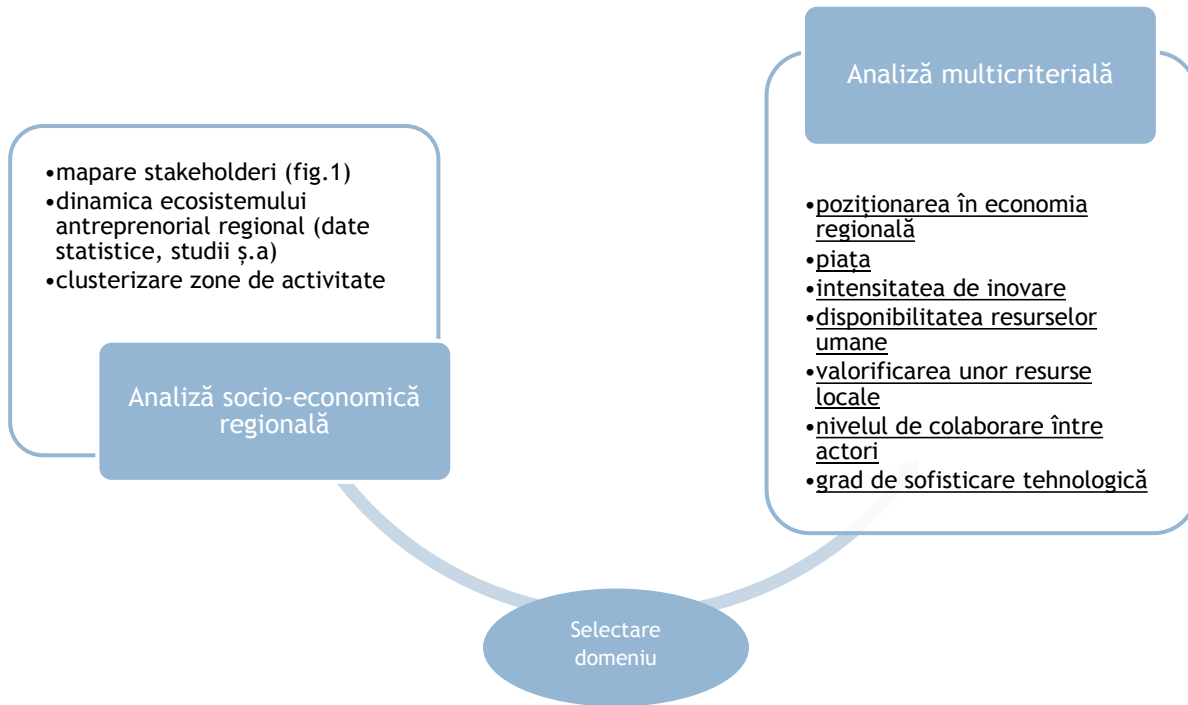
•mapare stakeholderi (fig.1)
•dinamica ecosistemului antreprenorial regional (date statistice, studii ș.a)
•clusterizare zone de activitate

Analiză socio-economică regională

Analiză multicriterială

•poziționarea în economia regională
•piața
•intensitatea de inovare
•disponibilitatea resurselor umane
•valorificarea unor resurse locale
•nivelul de colaborare între actori
•grad de sofisticare tehnologică

Selectare domeniu